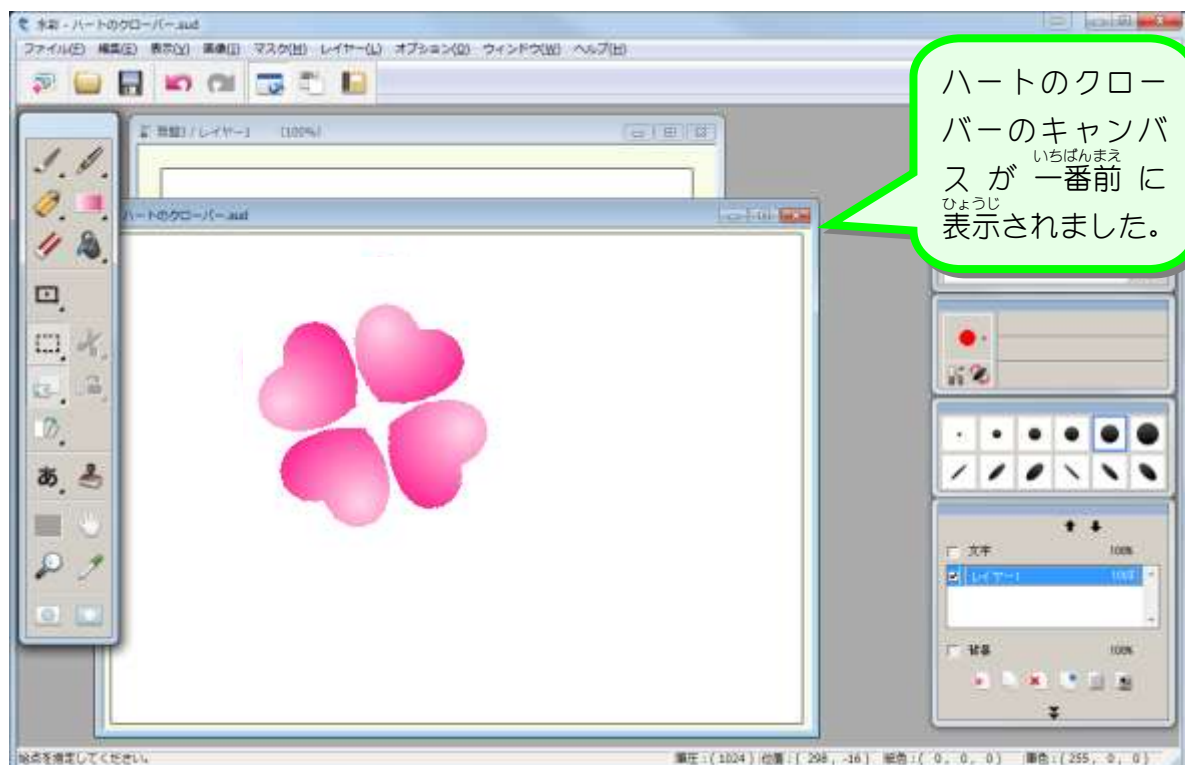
水彩 - ハートのクローバー.aud

ファイル(F) 編集(E) 表示(V) 画像(I) マスク(M) レイヤー(L) オプション(O) ウィンドウ(W) ヘルプ(H)

無題1 / レイヤー1 (100%)

ハートのクローバー.aud

ハートのクローバーのキャンバスが一番前(いちばんまえ)に表示(ひょうじ)されました。

文字 100%

レイヤー1 100%

背景 100%

始点を指定してください。

筆圧 : ( 1024 ) 位置 : ( 298 , -16 ) 前色 : ( 0 , 0 , 0 ) 背色 : ( 255 , 0 , 0 )